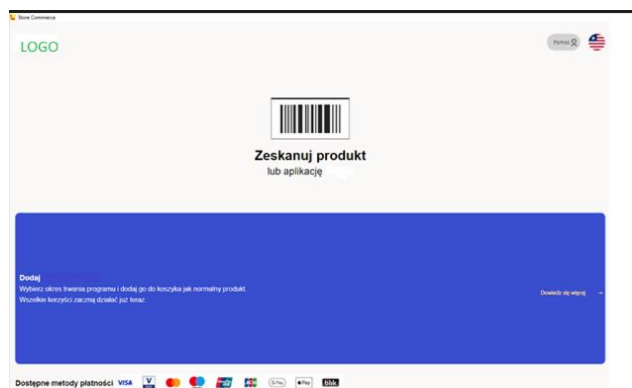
Store Commerce

LOGO

Wybierz

Zeskanuj produkt
lub aplikację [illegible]

Dodaj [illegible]
Wybierz okres trwania programu i dodaj go do koszyka jak normalny produkt.
Wszelkie korzyści zaczną działać już teraz.

Dowiedz się więcej →

Dostępne metody płatności VISA V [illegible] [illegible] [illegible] JCB G Pay Pay blik